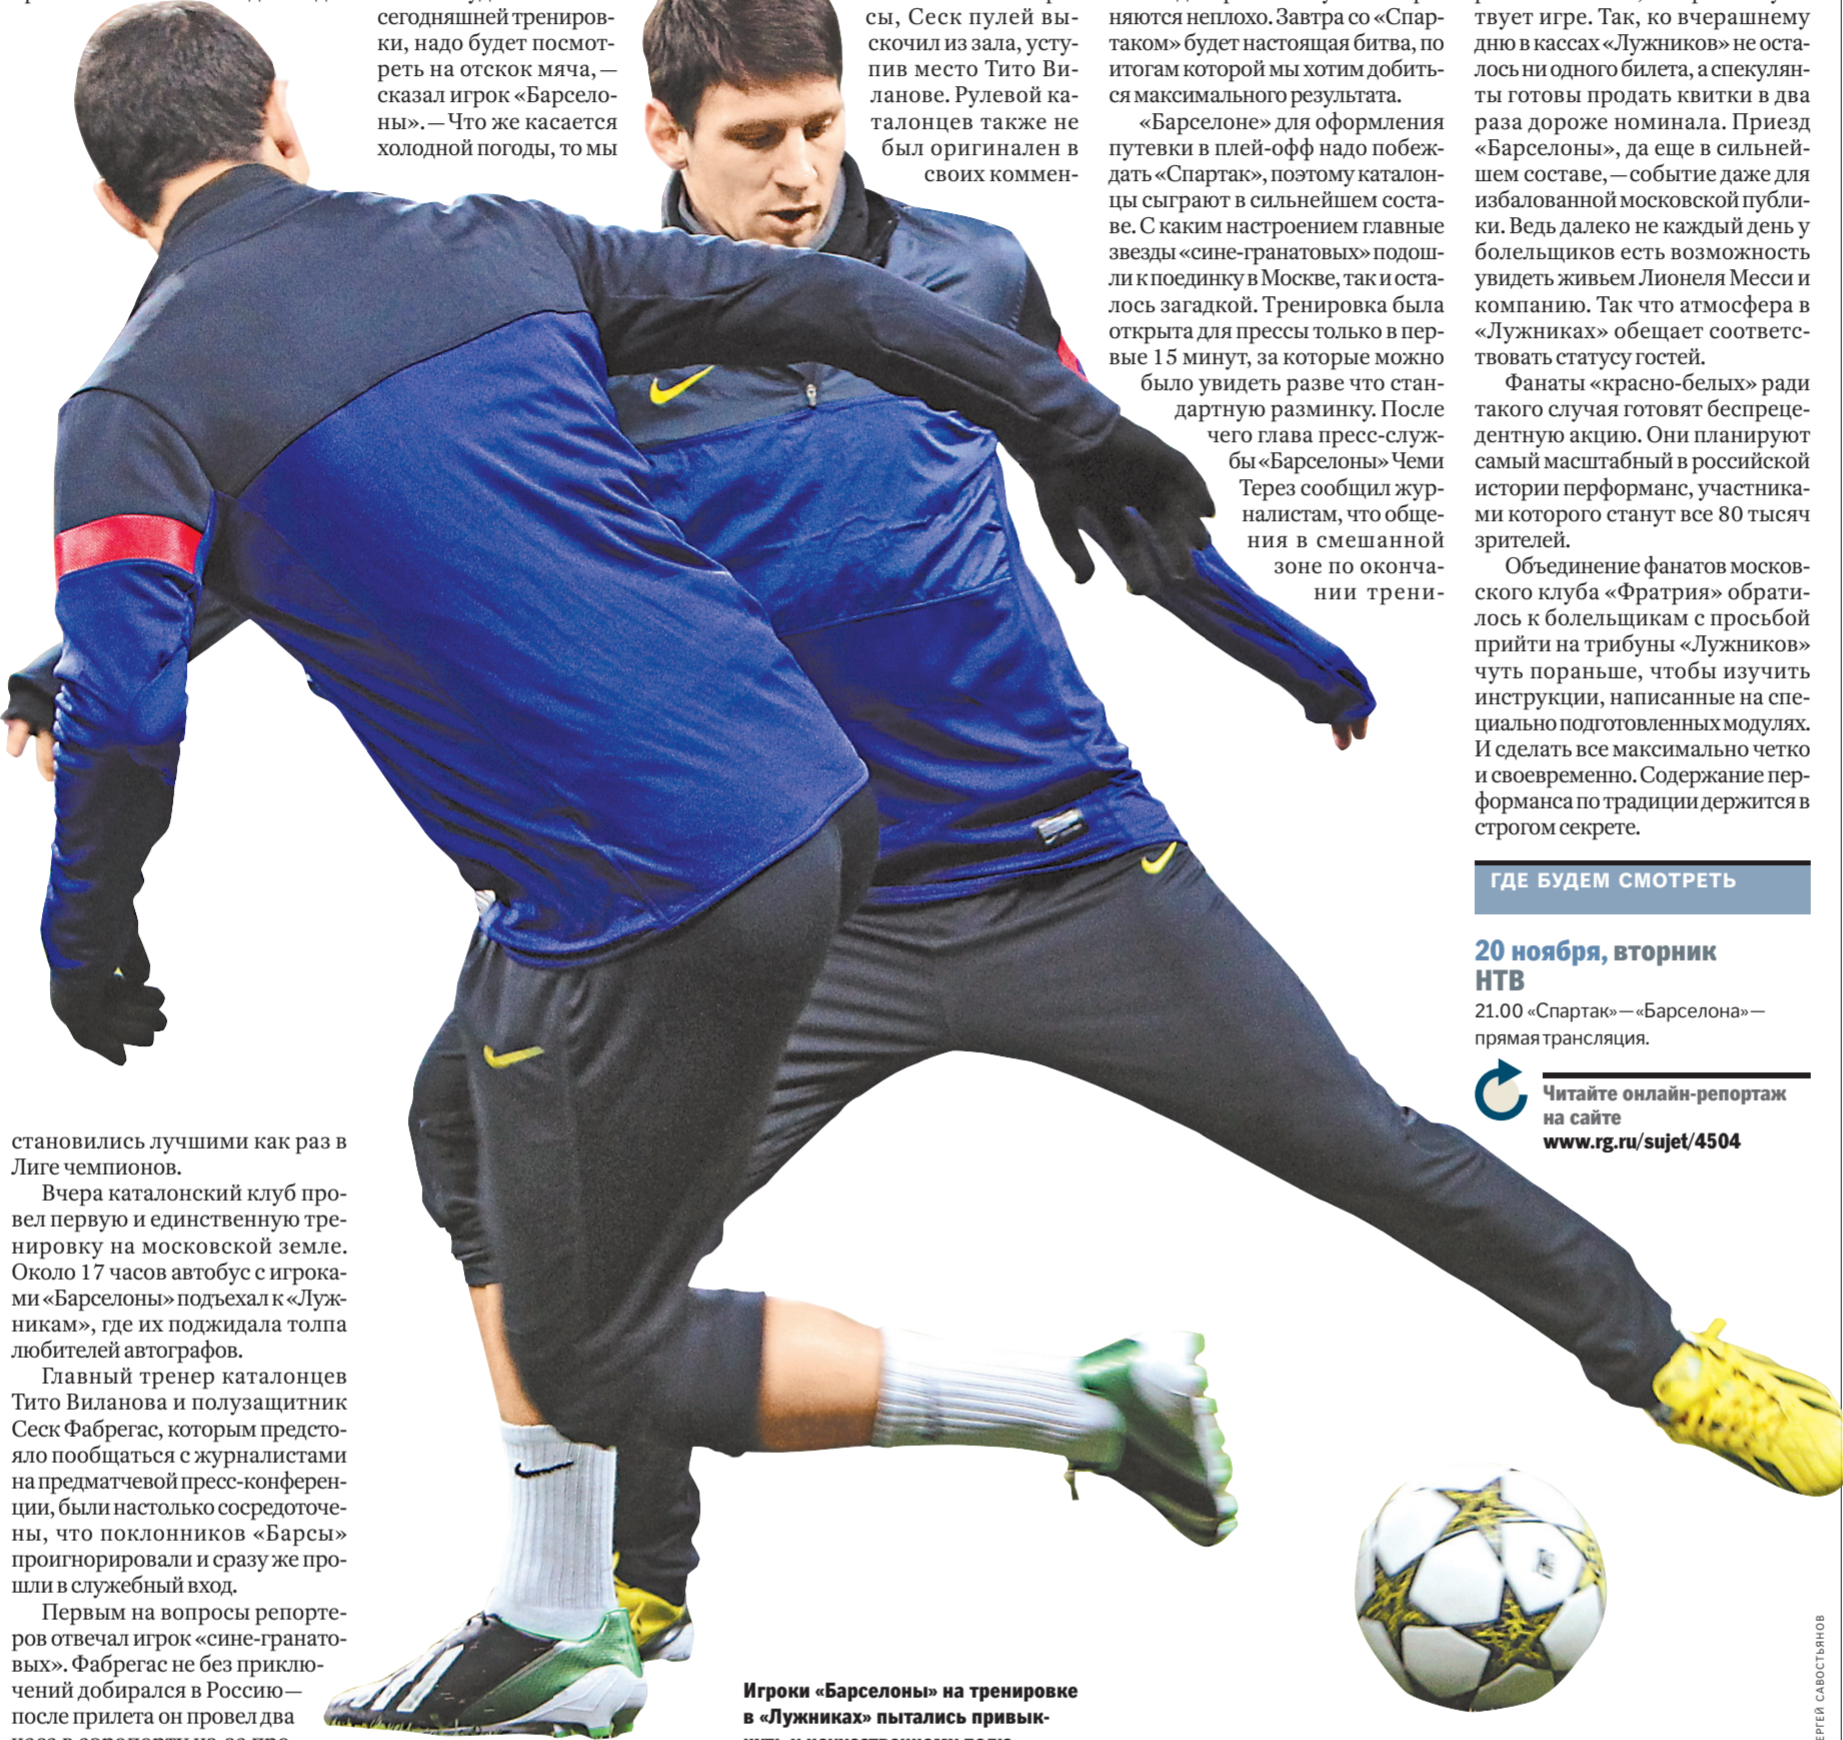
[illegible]
сегодняшней тренировки, надо будет посмотреть на отскок мяча, — сказал игрок «Барселоны». — Что же касается холодной погоды, то мы

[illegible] сы, Сеск пулей выскочил из зала, уступив место Тито Виланове. Рулевой каталонцев также не был оригинален в своих коммен-

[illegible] няются неплохо. Завтра со «Спартаком» будет настоящая битва, по итогам которой мы хотим добиться максимального результата.

«Барселоне» для оформления путевки в плей-офф надо побеждать «Спартак», поэтому каталонцы сыграют в сильнейшем составе. С каким настроением главные звезды «сине-гранатовых» подошли к поединку в Москве, так и осталось загадкой. Тренировка была открыта для прессы только в первые 15 минут, за которые можно было увидеть разве что стандартную разминку. После чего глава пресс-службы «Барселоны» Чеми Терез сообщил журналистам, что общения в смешанной зоне по окончании трени-

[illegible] твует игре. Так, ко вчерашнему дню в кассах «Лужников» не осталось ни одного билета, а спекулянты готовы продать квитки в два раза дороже номинала. Приезд «Барселоны», да еще в сильнейшем составе, — событие даже для избалованной московской публики. Ведь далеко не каждый день у болельщиков есть возможность увидеть живьем Лионеля Месси и компанию. Так что атмосфера в «Лужниках» обещает соответствовать статусу гостей.

Фанаты «красно-белых» ради такого случая готовят беспрецедентную акцию. Они планируют самый масштабный в российской истории перформанс, участниками которого станут все 80 тысяч зрителей.

Объединение фанатов московского клуба «Фратрия» обратилось к болельщикам с просьбой прийти на трибуны «Лужников» чуть пораньше, чтобы изучить инструкции, написанные на специально подготовленных модулях. И сделать все максимально четко и своевременно. Содержание перформанса по традиции держится в строгом секрете.

ГДЕ БУДЕМ СМОТРЕТЬ

20 ноября, вторник
НТВ
21.00 «Спартак» — «Барселона» — прямая трансляция.

Читайте онлайн-репортаж на сайте
www.rg.ru/sujet/4504

становились лучшими как раз в Лиге чемпионов.

Вчера каталонский клуб провел первую и единственную тренировку на московской земле. Около 17 часов автобус с игроками «Барселоны» подъехал к «Лужникам», где их поджидала толпа любителей автографов.

Главный тренер каталонцев Тито Виланова и полузащитник Сеск Фабрегас, которым предстояло пообщаться с журналистами на предматчевой пресс-конференции, были настолько сосредоточены, что поклонников «Барсы» проигнорировали и сразу же прошли в служебный вход.

Первым на вопросы репортеров отвечал игрок «сине-гранатовых». Фабрегас не без приключений добирался в Россию — после прилета он провел два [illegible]

Игроки «Барселоны» на тренировке в «Лужниках» пытались привык- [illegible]

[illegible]ЕРГЕЙ САВОСТЬЯНОВ